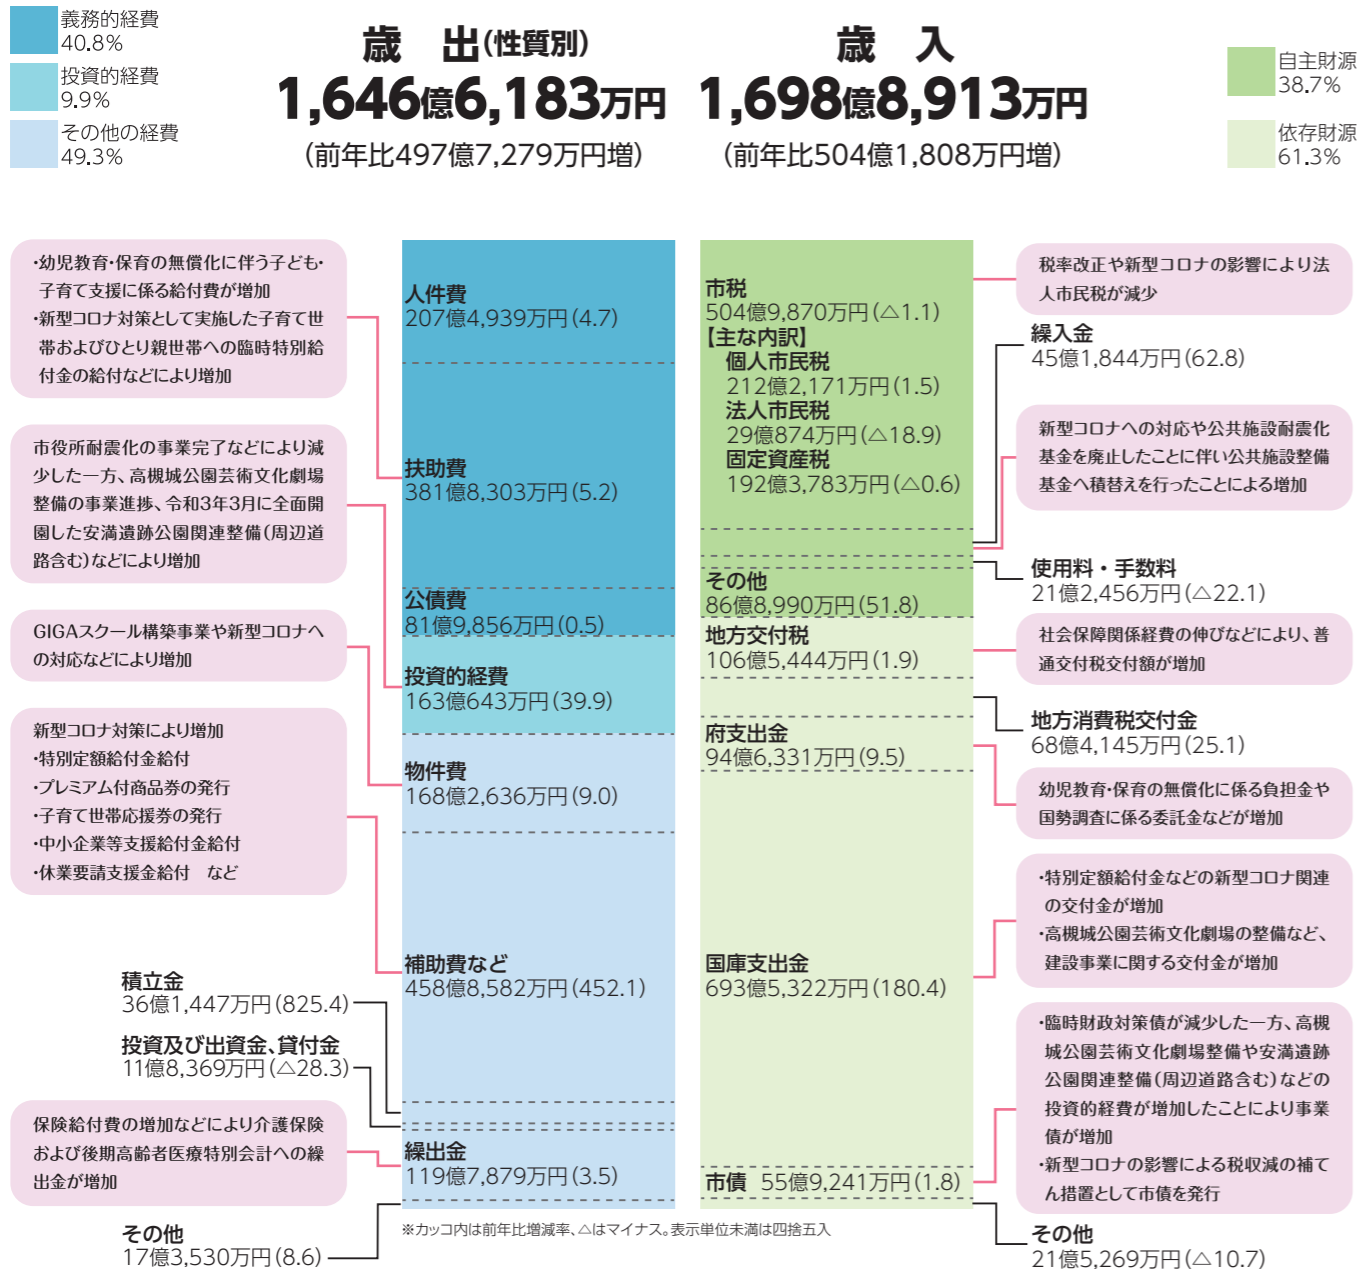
義務的経費
40.8%
投資的経費
9.9%
その他の経費
49.3%

歳　出(性質別)
1,646億6,183万円
(前年比497億7,279万円増)

歳　入
1,698億8,913万円
(前年比504億1,808万円増)

自主財源
38.7%
依存財源
61.3%

・幼児教育・保育の無償化に伴う子ども・子育て支援に係る給付費が増加
・新型コロナ対策として実施した子育て世帯およびひとり親世帯への臨時特別給付金の給付などにより増加

市役所耐震化の事業完了などにより減少した一方、高槻城公園芸術文化劇場整備の事業進捗、令和3年3月に全面開園した安満遺跡公園関連整備(周辺道路含む)などにより増加

GIGAスクール構築事業や新型コロナへの対応などにより増加

新型コロナ対策により増加
・特別定額給付金給付
・プレミアム付商品券の発行
・子育て世帯応援券の発行
・中小企業等支援給付金給付
・休業要請支援金給付　など

積立金
36億1,447万円(825.4)
投資及び出資金、貸付金
11億8,369万円(△28.3)

保険給付費の増加などにより介護保険および後期高齢者医療特別会計への繰出金が増加

その他
17億3,530万円(8.6)

人件費
207億4,939万円(4.7)
扶助費
381億8,303万円(5.2)
公債費
81億9,856万円(0.5)
投資的経費
163億643万円(39.9)
物件費
168億2,636万円(9.0)
補助費など
458億8,582万円(452.1)
繰出金
119億7,879万円(3.5)

市税
504億9,870万円(△1.1)
【主な内訳】
個人市民税
212億2,171万円(1.5)
法人市民税
29億874万円(△18.9)
固定資産税
192億3,783万円(△0.6)
その他
86億8,990万円(51.8)
地方交付税
106億5,444万円(1.9)
府支出金
94億6,331万円(9.5)
国庫支出金
693億5,322万円(180.4)
市債　55億9,241万円(1.8)

※カッコ内は前年比増減率、△はマイナス。表示単位未満は四捨五入

税率改正や新型コロナの影響により法人市民税が減少
繰入金
45億1,844万円(62.8)
新型コロナへの対応や公共施設耐震化基金を廃止したことに伴い公共施設整備基金へ積替えを行ったことによる増加
使用料・手数料
21億2,456万円(△22.1)
社会保障関係経費の伸びなどにより、普通交付税交付額が増加
地方消費税交付金
68億4,145万円(25.1)
幼児教育・保育の無償化に係る負担金や国勢調査に係る委託金などが増加
・特別定額給付金などの新型コロナ関連の交付金が増加
・高槻城公園芸術文化劇場の整備など、建設事業に関する交付金が増加
・臨時財政対策債が減少した一方、高槻城公園芸術文化劇場整備や安満遺跡公園関連整備(周辺道路含む)などの投資的経費が増加したことにより事業債が増加
・新型コロナの影響による税収減の補てん措置として市債を発行
その他
21億5,269万円(△10.7)